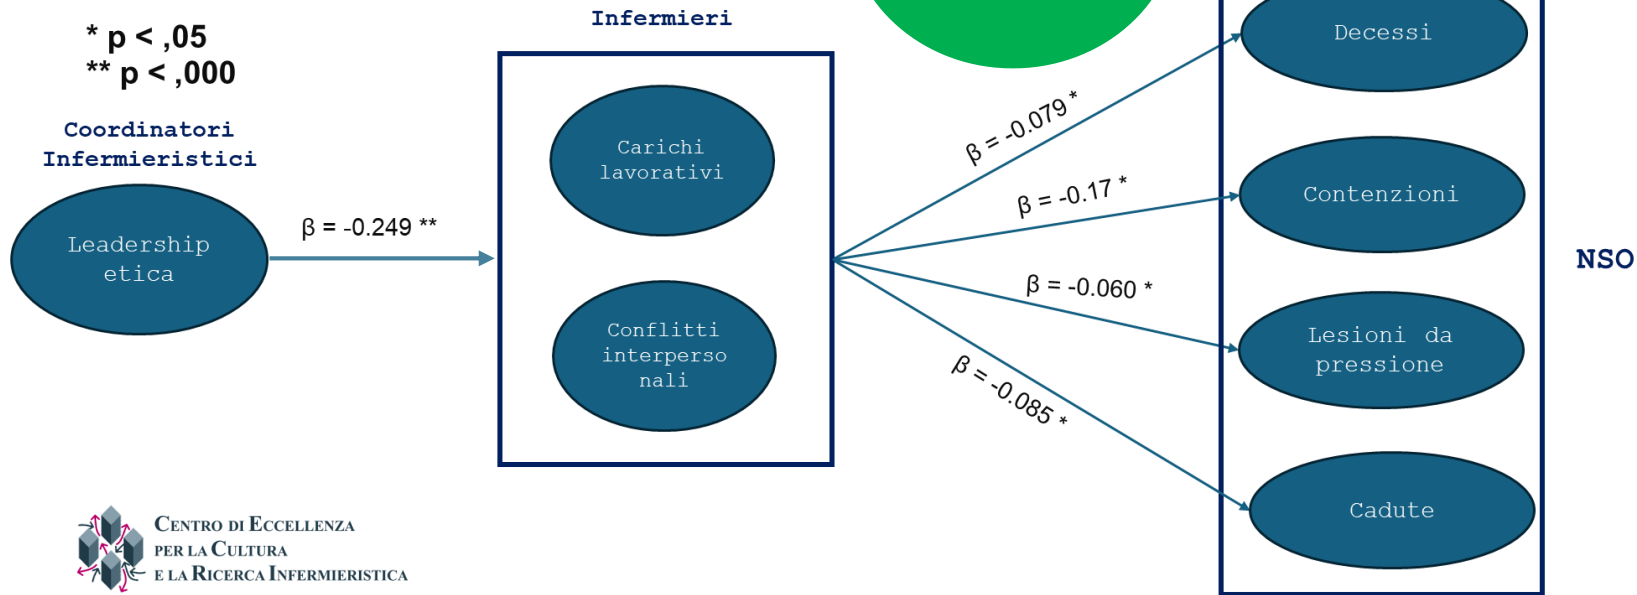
* p < ,05
** p < ,000

Infermieri

Coordinatori Infermieristici

Leadership etica

β = -0.249 **

Carichi lavorativi

Conflitti interpersonali

β = -0.079 *

β = -0.17 *

β = -0.060 *

β = -0.085 *

Decessi

Contenzioni

Lesioni da pressione

Cadute

NSO

Centro di Eccellenza per la Cultura e la Ricerca Infermieristica